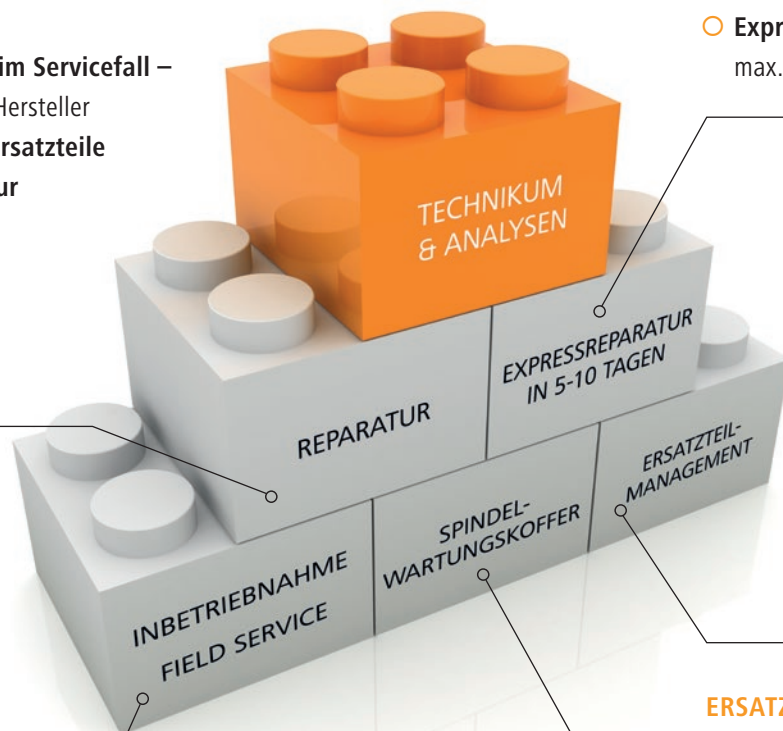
im Servicefall –
Hersteller
rsatzteile
ur

Expr
max.

TECHNIKUM & ANALYSEN

REPARATUR

EXPRESSREPARATUR IN 5-10 TAGEN

INBETRIEBNAHME FIELD SERVICE

SPINDEL-WARTUNGSKOFFER

ERSATZTEIL-MANAGEMENT

ERSATZ